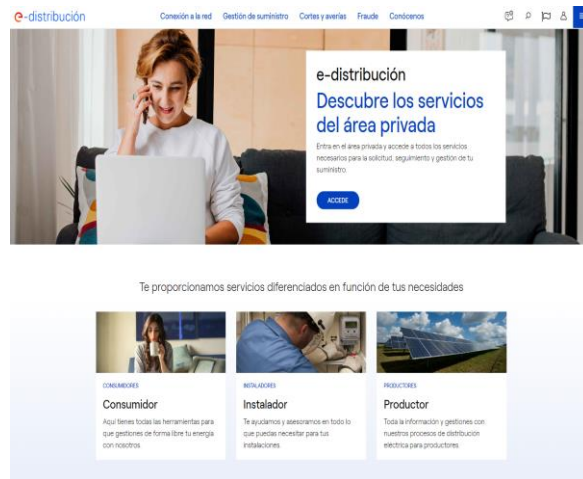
e-distribución

Conexión a la red Gestión de suministro Cortes y averías Fraude Conócenos

e-distribución

Descubre los servicios del área privada

Entra en el área privada y accede a todos los servicios necesarios para la solicitud, seguimiento y gestión de tu suministro.

ACCEDE

Te proporcionamos servicios diferenciados en función de tus necesidades

CONSUMIDORES

Consumidor

Aquí tienes todas las herramientas para que gestiones de forma libre tu energía con nosotros

INSTALADORES

Instalador

Te ayudamos y asesoramos en todo lo que puedas necesitar para tus instalaciones

PRODUCTORES

Productor

Toda la información y gestiones con nuestros procesos de distribución eléctrica para productores